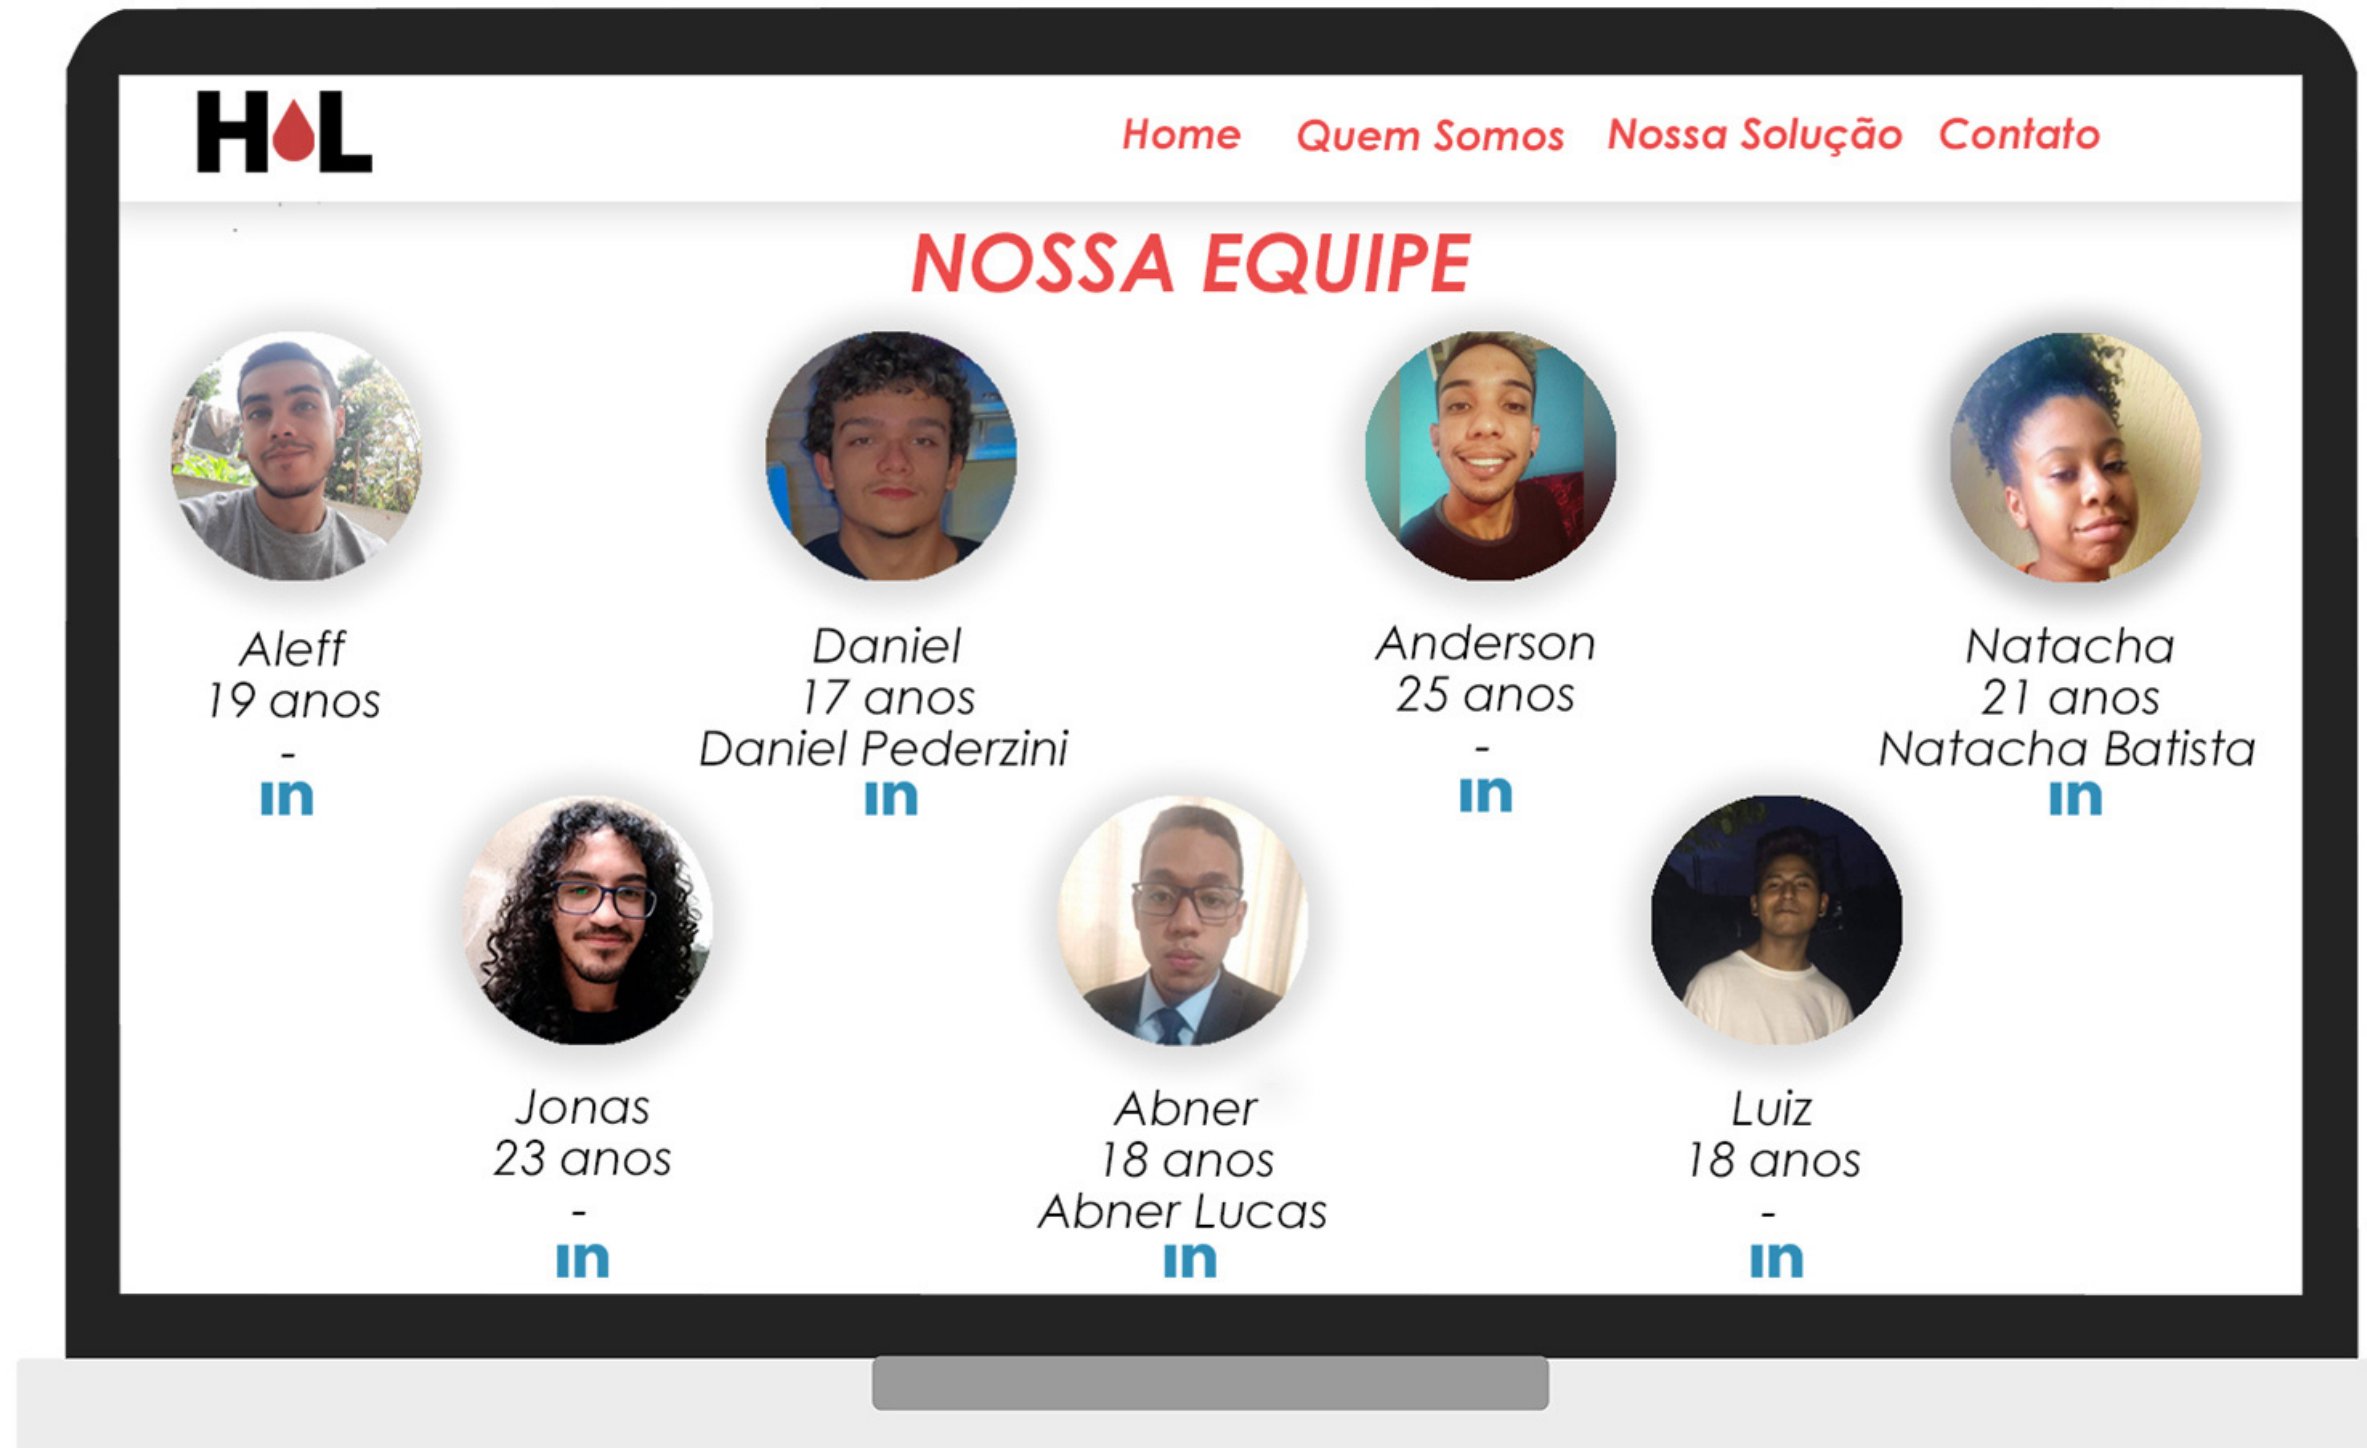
HL

Home Quem Somos Nossa Solução Contato

NOSSA EQUIPE

Aleff
19 anos
-
in

Daniel
17 anos
Daniel Pederzini
in

Anderson
25 anos
-
in

Natacha
21 anos
Natacha Batista
in

Jonas
23 anos
-
in

Abner
18 anos
Abner Lucas
in

Luiz
18 anos
-
in